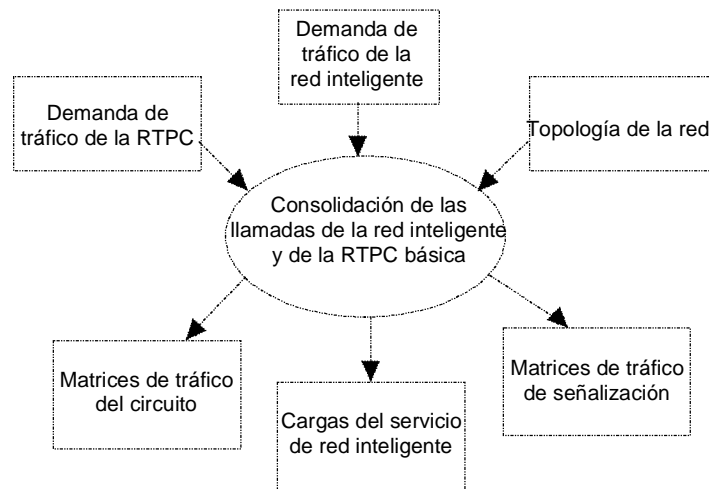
Demanda de tráfico de la red inteligente

Demanda de tráfico de la RTPC

Topología de la red

Consolidación de las llamadas de la red inteligente y de la RTPC básica

Matrices de tráfico del circuito

Cargas del servicio de red inteligente

Matrices de tráfico de señalización